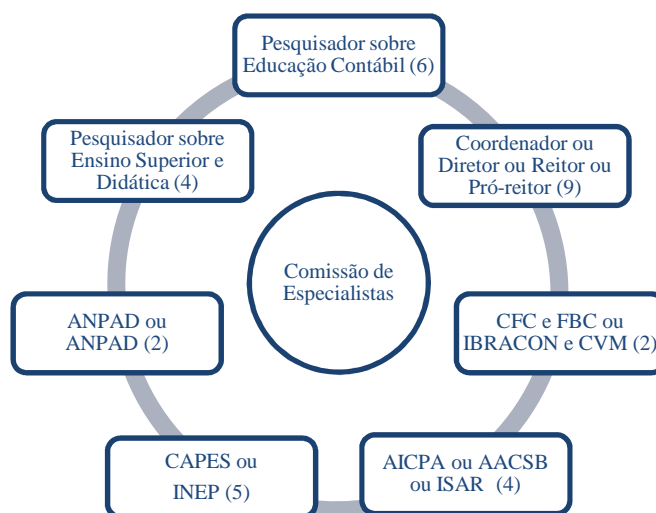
Pesquisador sobre Educação Contábil (6)

Coordenador ou Diretor ou Reitor ou Pró-reitor (9)

CFC e FBC ou IBRACON e CVM (2)

AICPA ou AACSB ou ISAR (4)

CAPES ou INEP (5)

ANPAD ou ANPAD (2)

Pesquisador sobre Ensino Superior e Didática (4)

Comissão de Especialistas